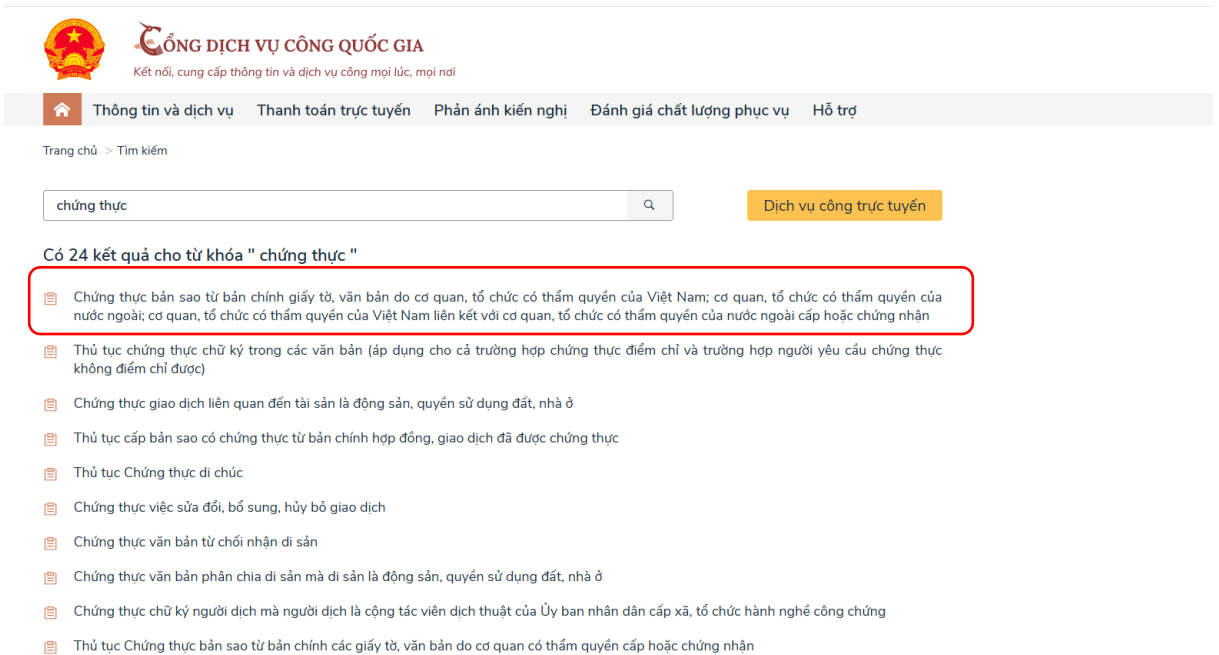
CỔNG DỊCH VỤ CÔNG QUỐC GIA
Kết nối, cung cấp thông tin và dịch vụ công mọi lúc, mọi nơi

Thông tin và dịch vụ  Thanh toán trực tuyến  Phản ánh kiến nghị  Đánh giá chất lượng phục vụ  Hỗ trợ

Trang chủ > Tìm kiếm

chứng thực

Dịch vụ công trực tuyến

Có 24 kết quả cho từ khóa " chứng thực "

Chứng thực bản sao từ bản chính giấy tờ, văn bản do cơ quan, tổ chức có thẩm quyền của Việt Nam; cơ quan, tổ chức có thẩm quyền của nước ngoài; cơ quan, tổ chức có thẩm quyền của Việt Nam liên kết với cơ quan, tổ chức có thẩm quyền của nước ngoài cấp hoặc chứng nhận

Thủ tục chứng thực chữ ký trong các văn bản (áp dụng cho cả trường hợp chứng thực điểm chỉ và trường hợp người yêu cầu chứng thực không điểm chỉ được)

Chứng thực giao dịch liên quan đến tài sản là động sản, quyền sử dụng đất, nhà ở

Thủ tục cấp bản sao có chứng thực từ bản chính hợp đồng, giao dịch đã được chứng thực

Thủ tục Chứng thực di chúc

Chứng thực việc sửa đổi, bổ sung, hủy bỏ giao dịch

Chứng thực văn bản từ chối nhận di sản

Chứng thực văn bản phân chia di sản mà di sản là động sản, quyền sử dụng đất, nhà ở

Chứng thực chữ ký người dịch mà người dịch là cộng tác viên dịch thuật của Ủy ban nhân dân cấp xã, tổ chức hành nghề công chứng

Thủ tục Chứng thực bản sao từ bản chính các giấy tờ, văn bản do cơ quan có thẩm quyền cấp hoặc chứng nhận